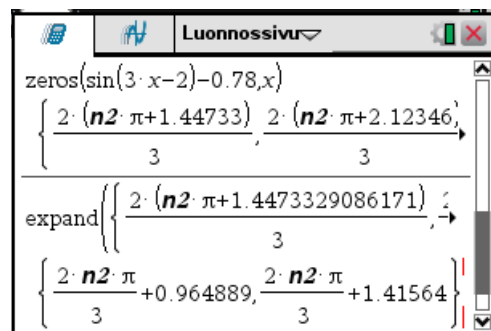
Luonnossivu

zeros$(\sin(3\cdot x-2)-0.78,x)$

$\left\{\frac{2\cdot(\mathbf{n2}\cdot\pi+1.44733)}{3},\frac{2\cdot(\mathbf{n2}\cdot\pi+2.12346)}{3}\right.$

expand$\left(\left\{\frac{2\cdot(\mathbf{n2}\cdot\pi+1.4473329086171)}{3},\right.\right.$

$\left\{\frac{2\cdot\mathbf{n2}\cdot\pi}{3}+0.964889,\frac{2\cdot\mathbf{n2}\cdot\pi}{3}+1.41564\right\}$